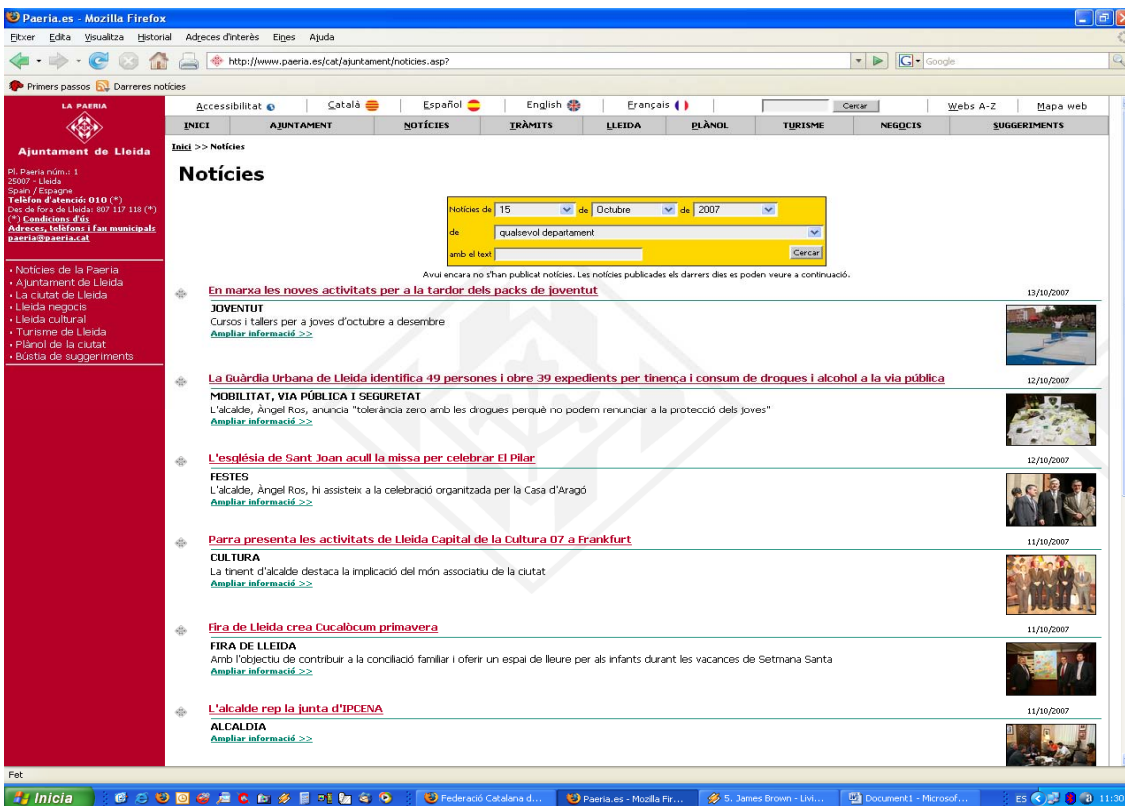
Paeria.es - Mozilla Firefox

Fitxer Edita Visualitza Historial Adreces d'interès Eines Ajuda

http://www.paeria.es/cat/ajuntament/noticies.asp?

Google

Primers passos Darreres notícies

LA PAERIA

Ajuntament de Lleida

Pl. Paeria núm.: 1
25007 - Lleida
Spain / Espagne
Telèfon d'atenció: 010 (*)
Des de fora de Lleida: 807 117 118 (*)
(*) Condicions d'ús
Adreces, telèfons i fax municipals
paeria@paeria.cat

· Notícies de la Paeria
· Ajuntament de Lleida
· La ciutat de Lleida
· Lleida negocis
· Lleida cultural
· Turisme de Lleida
· Plànol de la ciutat
· Bústia de suggeriments

Accessibilitat | Català | Español | English | Français | Cercar | Webs A-Z | Mapa web

INICI | AJUNTAMENT | NOTÍCIES | TRÀMITS | LLEIDA | PLÀNOL | TURISME | NEGOCIS | SUGGERIMENTS

Inici >> Notícies

Notícies

Notícies de 15 de Octubre de 2007
de qualsevol departament
amb el text
Cercar

Avui encara no s'han publicat notícies. Les notícies publicades els darrers dies es poden veure a continuació.

En marxa les noves activitats per a la tardor dels packs de joventut
13/10/2007
JOVENTUT
Cursos i tallers per a joves d'octubre a desembre
Ampliar informació >>

La Guàrdia Urbana de Lleida identifica 49 persones i obre 39 expedients per tinença i consum de drogues i alcohol a la via pública
12/10/2007
MOBILITAT, VIA PÚBLICA I SEGURETAT
L'alcalde, Àngel Ros, anuncia "tolerància zero amb les drogues perquè no podem renunciar a la protecció dels joves"
Ampliar informació >>

L'església de Sant Joan acull la missa per celebrar El Pilar
12/10/2007
FESTES
L'alcalde, Àngel Ros, hi assisteix a la celebració organitzada per la Casa d'Aragó
Ampliar informació >>

Parra presenta les activitats de Lleida Capital de la Cultura 07 a Frankfurt
11/10/2007
CULTURA
La tinent d'alcalde destaca la implicació del món associatiu de la ciutat
Ampliar informació >>

Fira de Lleida crea Cucalòcum primavera
11/10/2007
FIRA DE LLEIDA
Amb l'objectiu de contribuir a la conciliació familiar i oferir un espai de lleure per als infants durant les vacances de Setmana Santa
Ampliar informació >>

L'alcalde rep la junta d'IPCENA
11/10/2007
ALCALDIA
Ampliar informació >>

Fet

Inicia | Federació Catalana d... | Paeria.es - Mozilla Fir... | 5. James Brown - Livi... | Document1 - Microsof... | ES 11:30